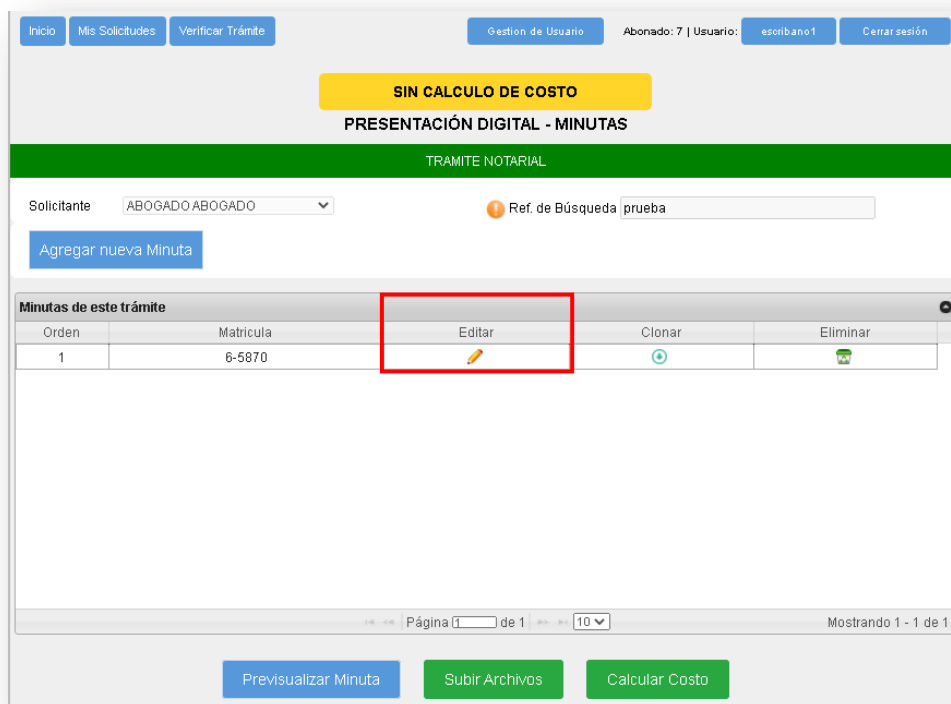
Inicio | Mis Solicitudes | Verificar Trámite

Gestion de Usuario | Abonado: 7 | Usuario: escribano1 | Cerrar sesión

SIN CALCULO DE COSTO

PRESENTACIÓN DIGITAL - MINUTAS

TRAMITE NOTARIAL

Solicitante ABOGADO ABOGADO

Ref. de Búsqueda prueba

Agregar nueva Minuta

Minutas de este trámite

| Orden | Matricula | Editar | Clonar | Eliminar |
|---|---|---|---|---|
| 1 | 6-5870 | | | |

Página 1 de 1 10

Mostrando 1 - 1 de 1

Previsualizar Minuta | Subir Archivos | Calcular Costo